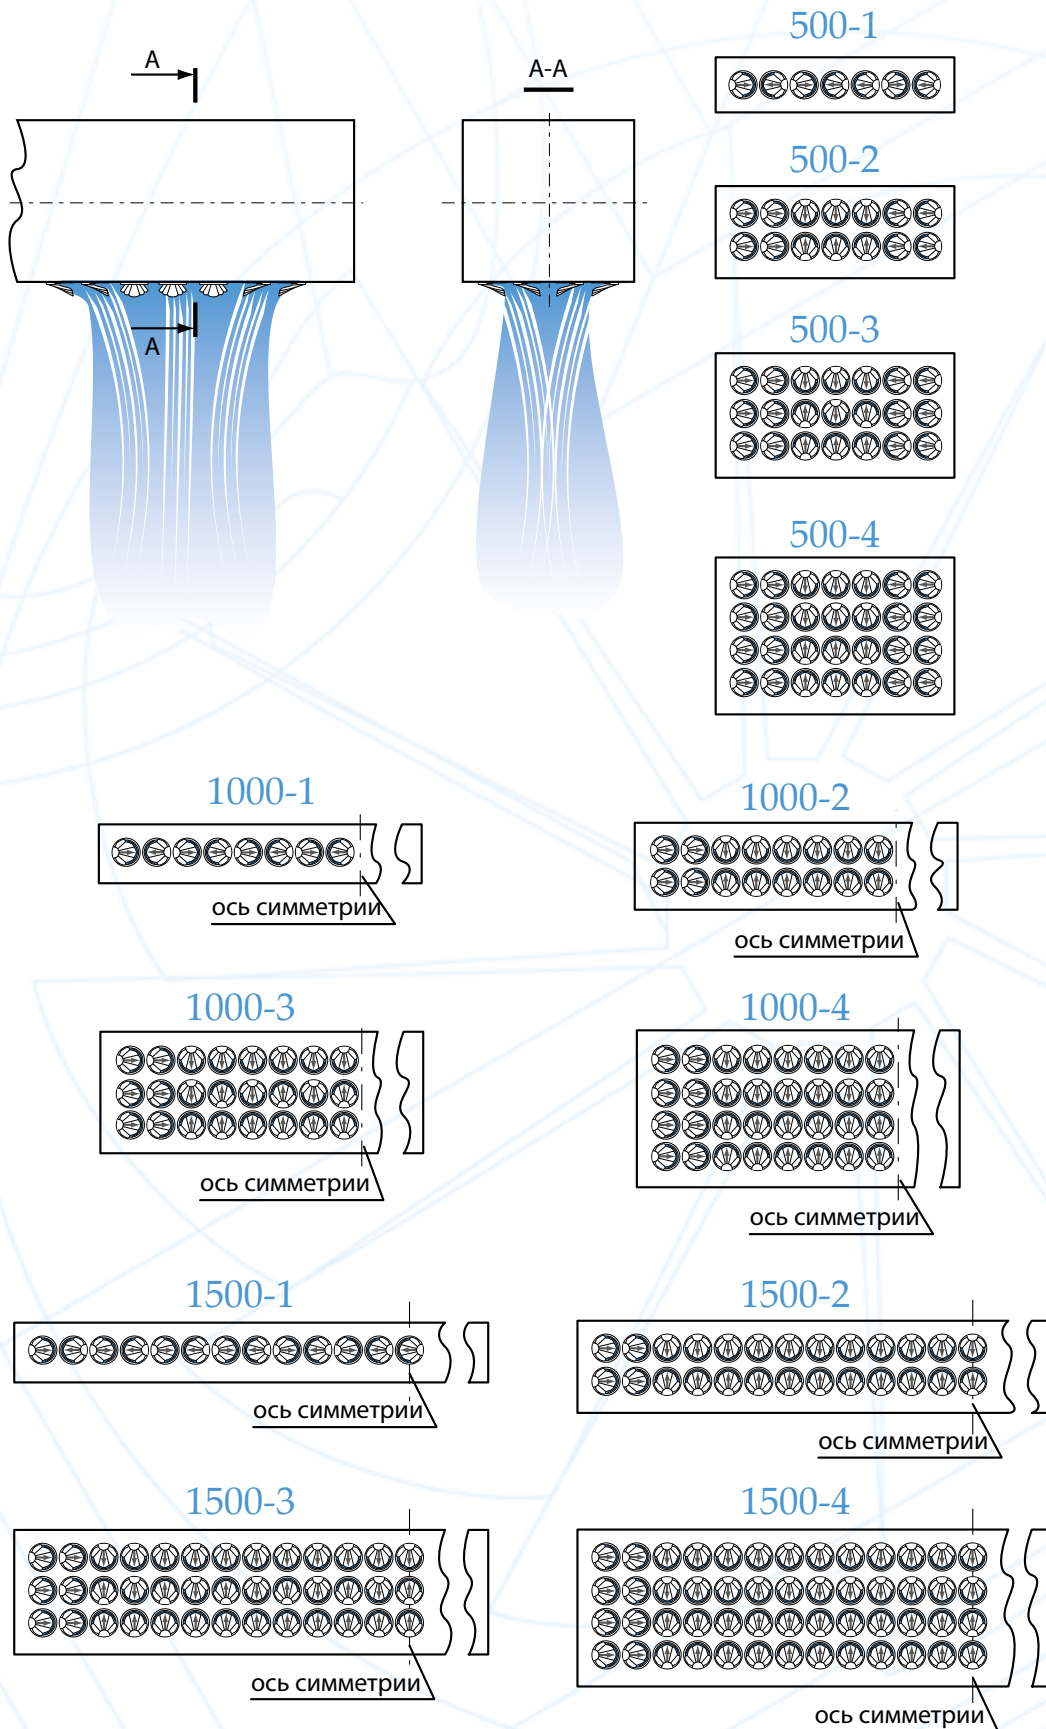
A

A

A-A

500-1

500-2

500-3

500-4

1000-1

ось симметрии

1000-2

ось симметрии

1000-3

ось симметрии

1000-4

ось симметрии

1500-1

ось симметрии

1500-2

ось симметрии

1500-3

ось симметрии

1500-4

ось симметрии